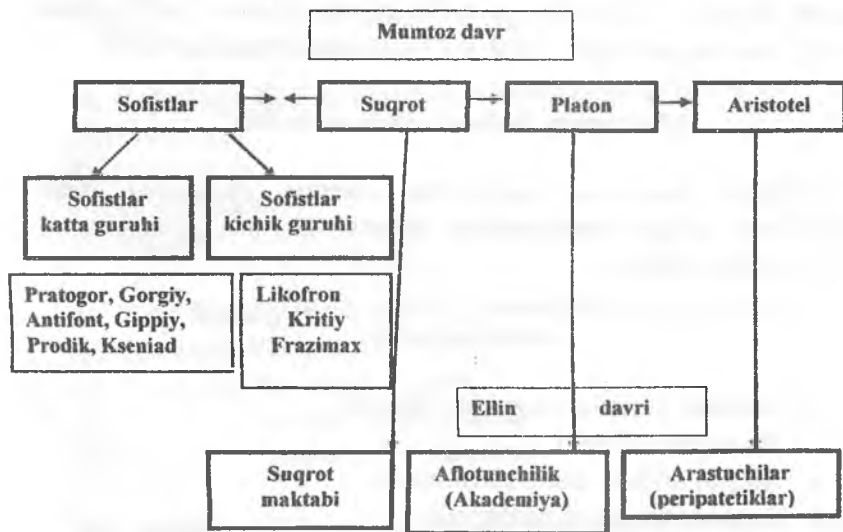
Mumtoz davr

Sofistlar

Suqrot

Platon

Aristotel

Sofistlar katta guruhi

Sofistlar kichik guruhi

Pratogor, Gorgiy, Antifont, Gippiy, Prodik, Kseniad

Likofron Kritiy Frazimax

Ellin davri

Suqrot maktabi

Aflotunchilik (Akademiya)

Arastuchilar (peripatetiklar)